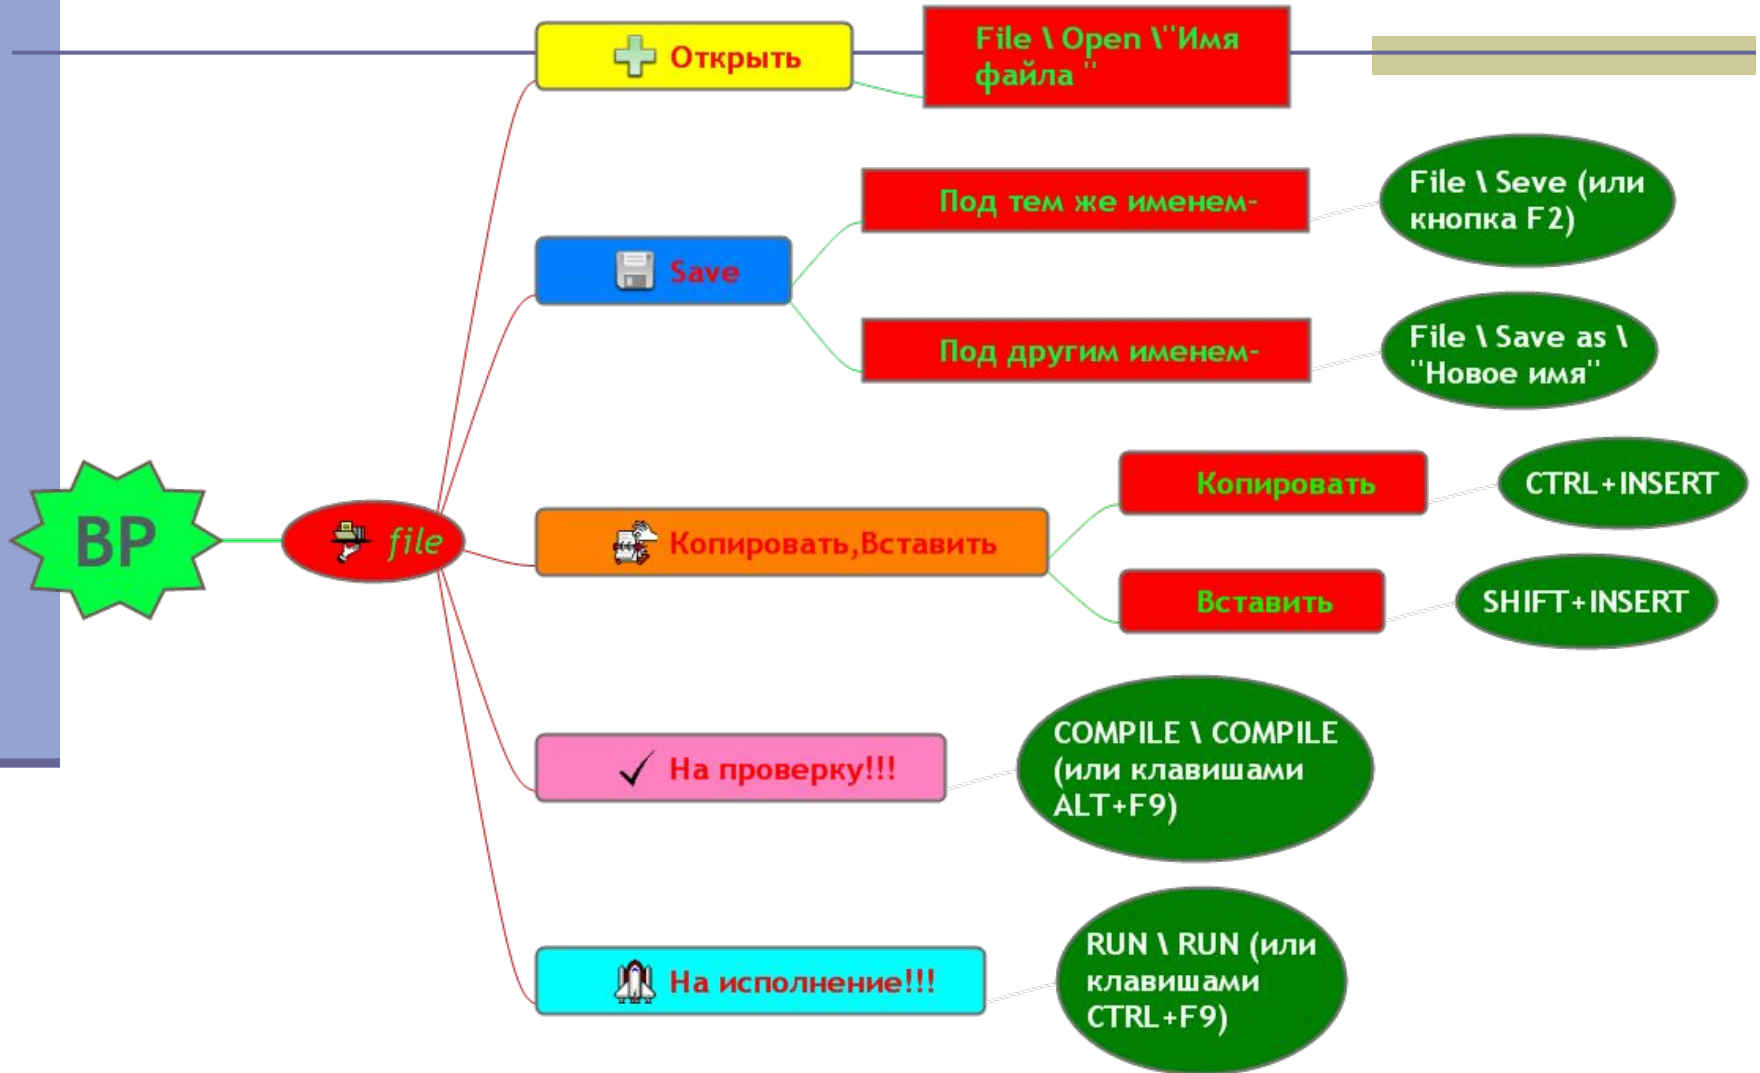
Открыть

File \ Open \"Имя файла "

BP

file

Save

Под тем же именем-

File \ Seve (или кнопка F2)

Под другим именем-

File \ Save as \ "Новое имя"

Копировать,Вставить

Копировать

CTRL+INSERT

Вставить

SHIFT+INSERT

На проверку!!!

COMPILE \ COMPILE (или клавишами ALT+F9)

На исполнение!!!

RUN \ RUN (или клавишами CTRL+F9)